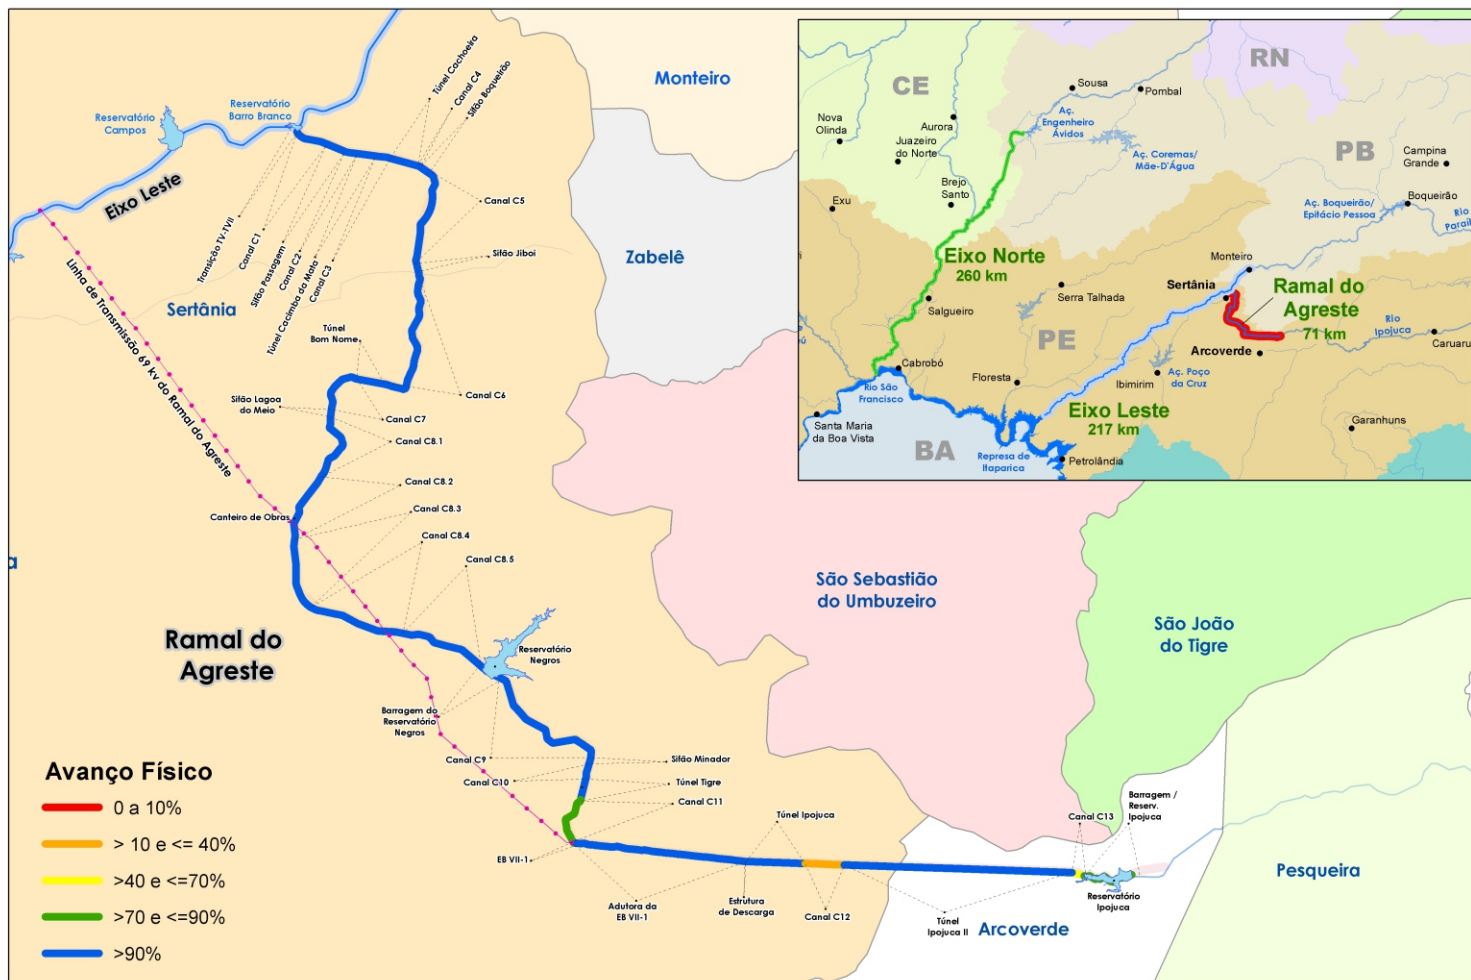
Monteiro

Reservatório Campos

Reservatório Barro Branco

Eixo Leste

Túnel Cachoeira
Canal C4
Sifão Boqueirão

Canal C5

Sifão Jiboi

Transição TV-TVII
Canal C1
Sifão Passagem
Canal C2
Túnel Cacimba da Mata
Canal C3

Sertânia

Zabelê

Linha de Transmissão 69 kV do Ramal do Agreste

Túnel Bom Nome

Canal C6

Sifão Lagoa do Meio

Canal C7
Canal C8.1
Canal C8.2
Canal C8.3
Canal C8.4
Canal C8.5

Canteiro de Obras

Ramal do Agreste

Reservatório Negros

Barragem do Reservatório Negros

Canal C9
Canal C10
Sifão Minador
Túnel Tigre
Canal C11

EB VII-1

Adutora da EB VII-1

Estrutura de Descarga

Canal C12

Túnel Ipojuca

Túnel Ipojuca II

Arcoverde

Canal C13

Barragem / Reserv. Ipojuca

Reservatório Ipojuca

São Sebastião do Umbuzeiro

São João do Tigre

Pesqueira

Avanço Físico
0 a 10%
> 10 e <= 40%
>40 e <=70%
>70 e <=90%
>90%

CE
RN
PB
PE
BA

Sousa
Pombal
Nova Olinda
Aurora
Juazeiro do Norte
Aç. Engenheiro Ávidos
Aç. Coremas/ Mãe-D'Água
Campina Grande
Brejo Santo
Exu
Aç. Boqueirão/ Epitácio Pessoa
Boqueirão
Rio Paraíba
Eixo Norte
260 km
Monteiro
Sertânia
Ramal do Agreste
71 km
Serra Talhada
Salgueiro
Rio Ipojuca
Caruaru
Arcoverde
Cabrobó
Floresta
Aç. Poço da Cruz
Ibimirim
Rio São Francisco
Eixo Leste
217 km
Garanhuns
Santa Maria da Boa Vista
Represa de Itaparica
Petrolândia